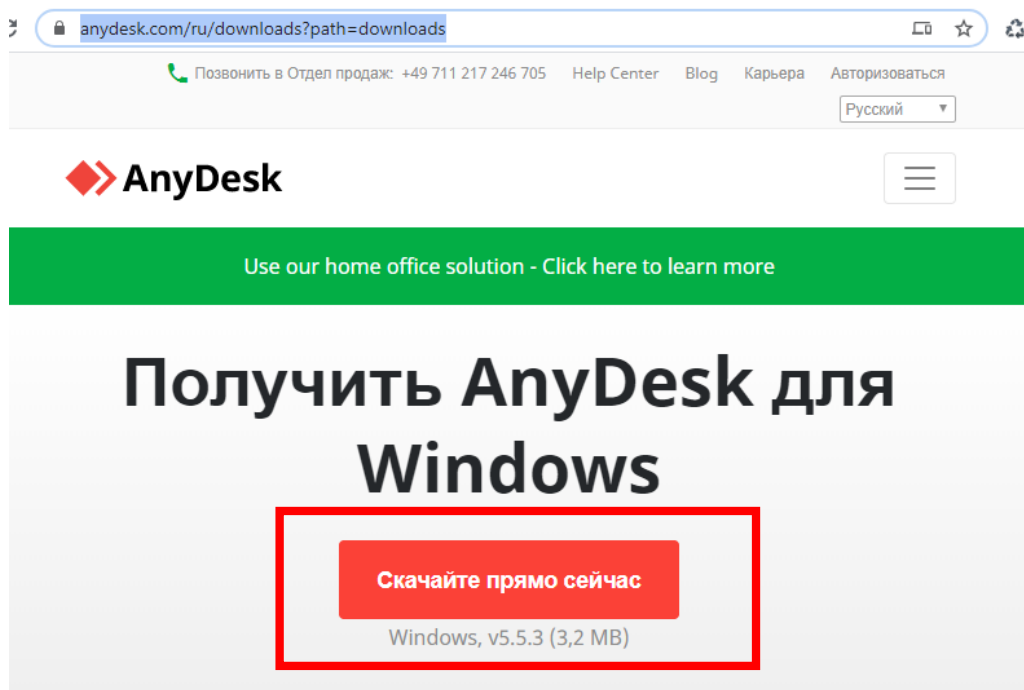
anydesk.com/ru/downloads?path=downloads

Позвонить в Отдел продаж: +49 711 217 246 705 Help Center Blog Карьера Авторизоваться

Русский

AnyDesk

Use our home office solution - Click here to learn more

Получить AnyDesk для Windows

Скачайте прямо сейчас

Windows, v5.5.3 (3,2 MB)